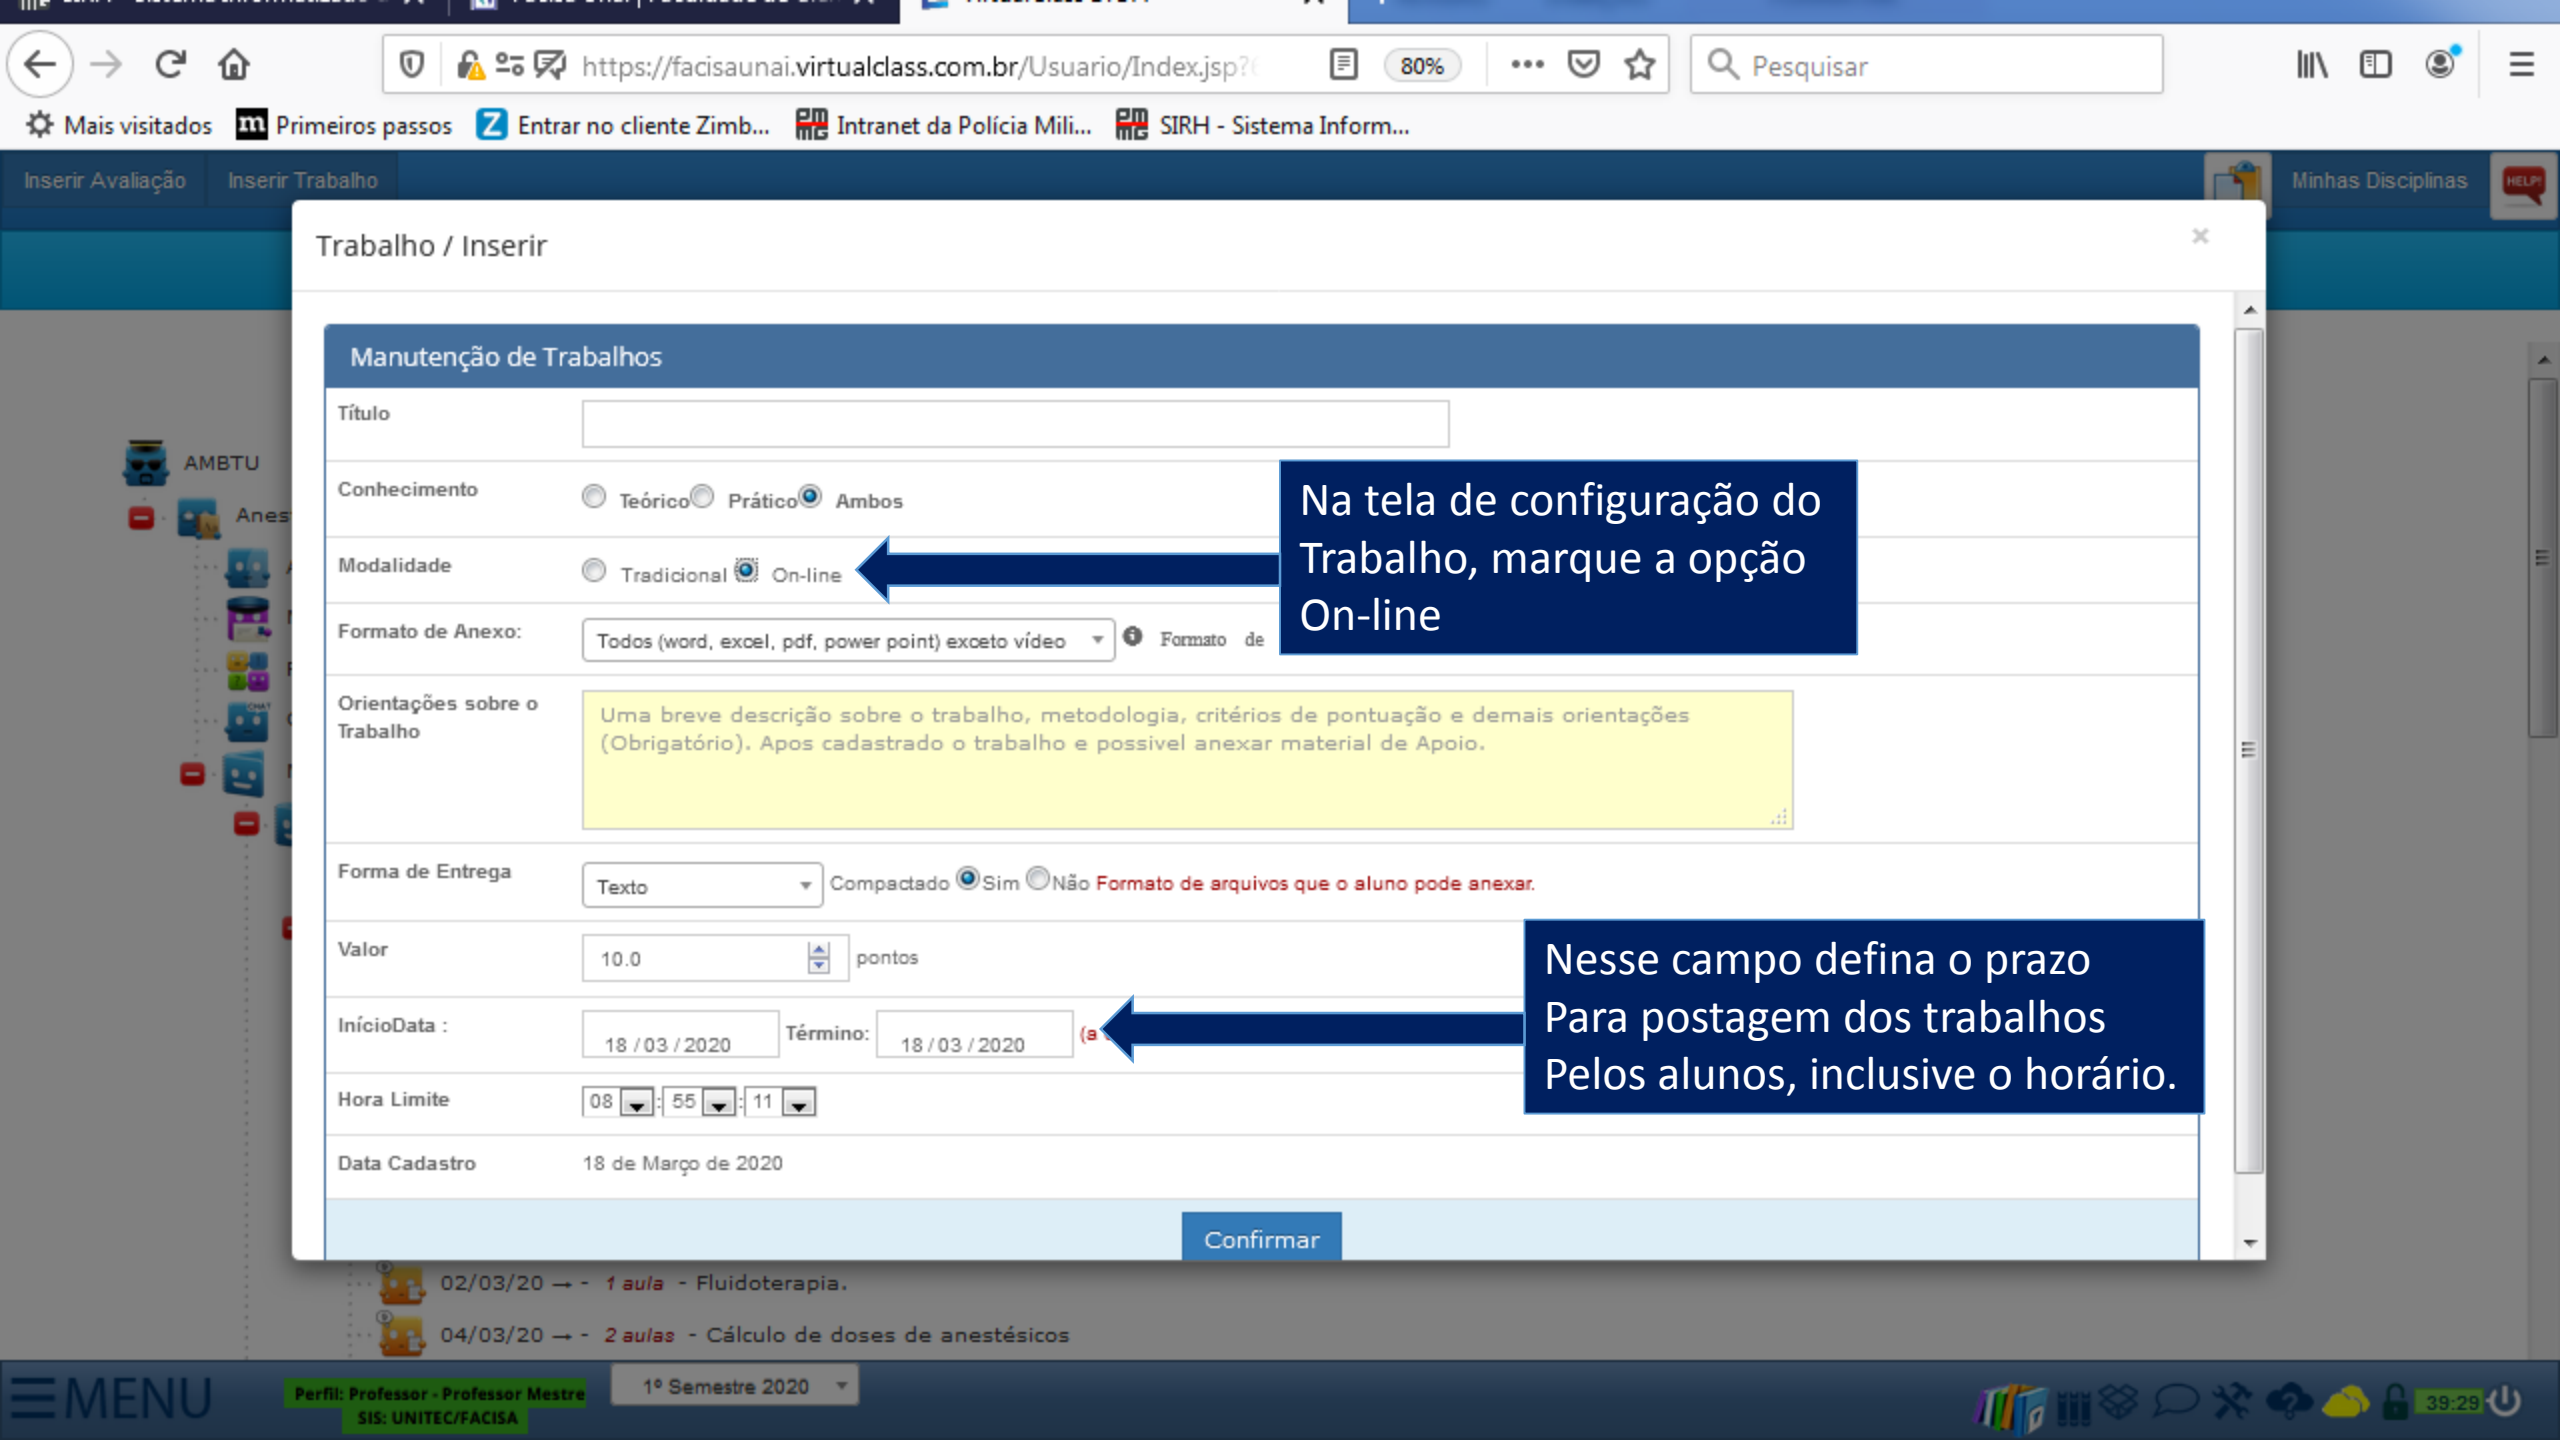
https://facisaunai.virtualclass.com.br/Usuario/Index.jsp?

80%

Pesquisar

Mais visitados   Primeiros passos   Entrar no cliente Zimb...   Intranet da Polícia Mili...   SIRH - Sistema Inform...

Inserir Avaliação   Inserir Trabalho   Minhas Disciplinas   HELP!

AMBTU

Anes

Trabalho / Inserir

×

Manutenção de Trabalhos

Título

Conhecimento   Teórico   Prático   Ambos

Modalidade   Tradicional   On-line

Formato de Anexo:   Todos (word, excel, pdf, power point) exceto vídeo   Formato de

Orientações sobre o Trabalho   Uma breve descrição sobre o trabalho, metodologia, critérios de pontuação e demais orientações (Obrigatório). Apos cadastrado o trabalho e possivel anexar material de Apoio.

Forma de Entrega   Texto   Compactado   Sim   Não   Formato de arquivos que o aluno pode anexar.

Valor   10.0   pontos

InícioData :   18 / 03 / 2020   Término:   18 / 03 / 2020   (a

Hora Limite   08 : 55 : 11

Data Cadastro   18 de Março de 2020

Confirmar

Na tela de configuração do Trabalho, marque a opção On-line

Nesse campo defina o prazo Para postagem dos trabalhos Pelos alunos, inclusive o horário.

02/03/20 → - 1 aula - Fluidoterapia.

04/03/20 → - 2 aulas - Cálculo de doses de anestésicos

MENU   Perfil: Professor - Professor Mestre SIS: UNITEC/FACISA   1º Semestre 2020   39:29